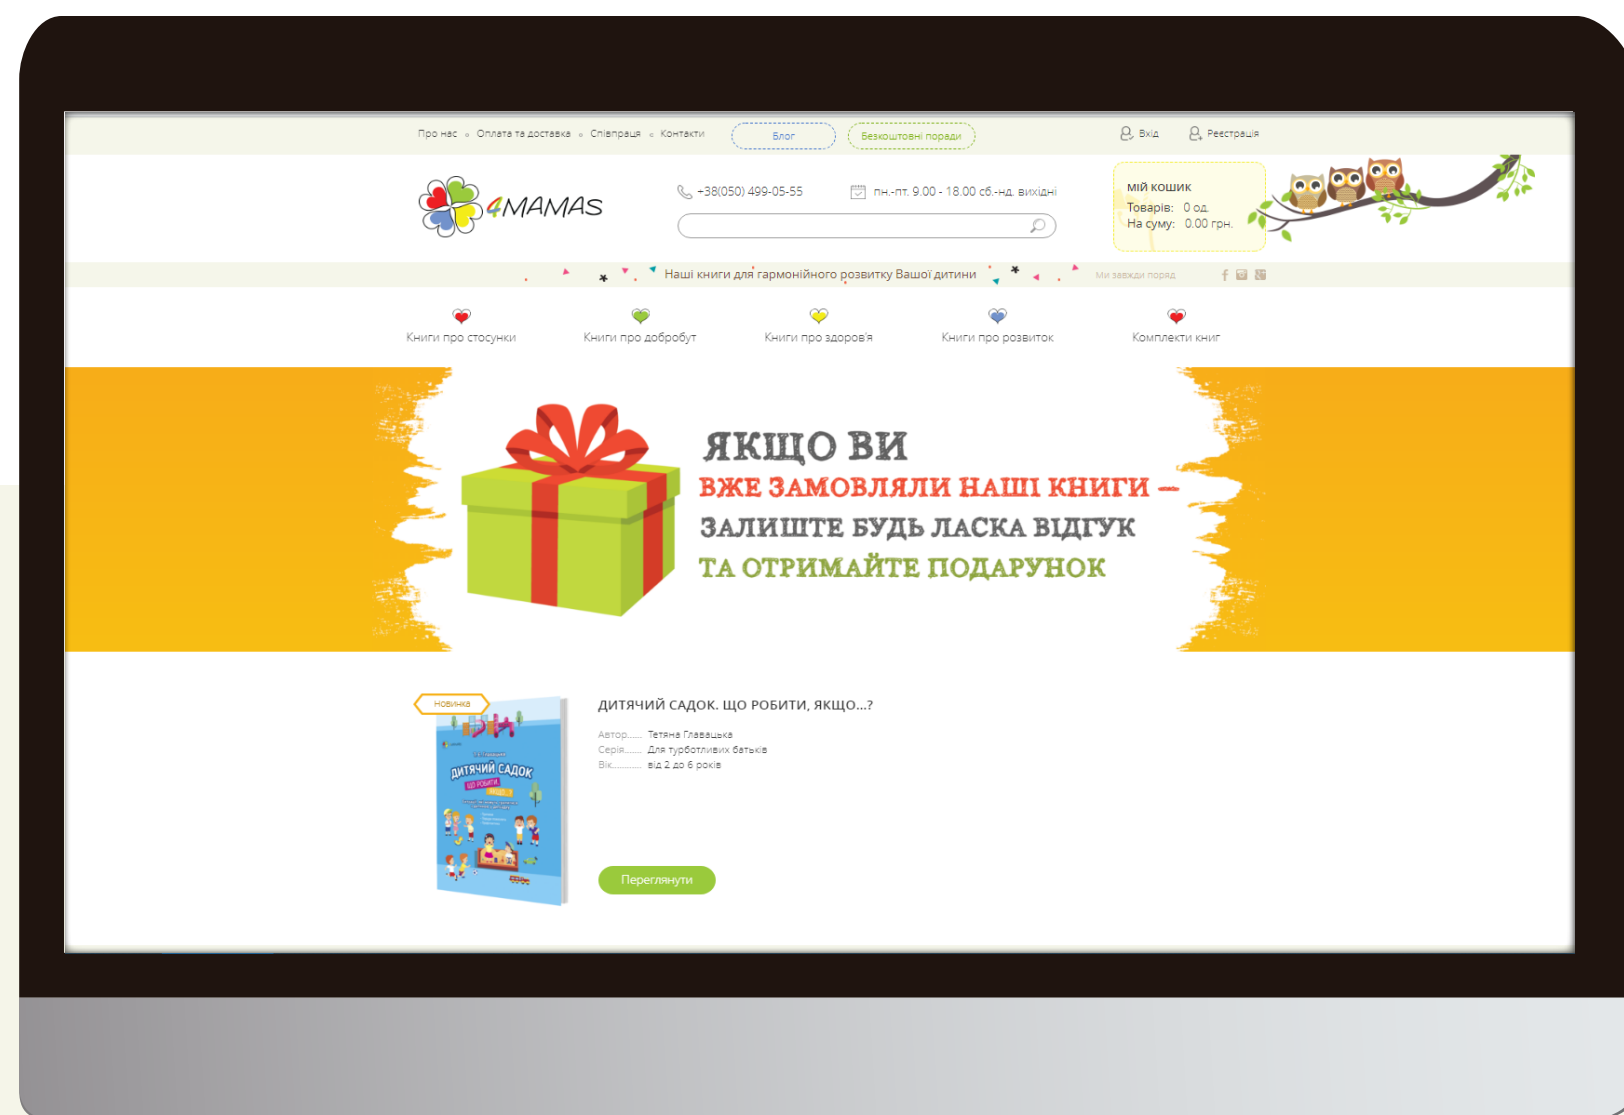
Про нас ◦ Оплата та доставка ◦ Співпраця ◦ Контакти

Блог

Безкоштовні поради

Вхід

Реєстрація

4MAMAS

+38(050) 499-05-55

пн.-пт. 9.00 - 18.00 сб.-нд. вихідні

МІЙ КОШИК
Товарів: 0 од.
На суму: 0.00 грн.

Наші книги для гармонійного розвитку Вашої дитини

Ми завжди поряд

Книги про стосунки

Книги про добробут

Книги про здоров'я

Книги про розвиток

Комплекти книг

ЯКЩО ВИ
ВЖЕ ЗАМОВЛЯЛИ НАШІ КНИГИ –
ЗАЛИШТЕ БУДЬ ЛАСКА ВІДГУК
ТА ОТРИМАЙТЕ ПОДАРУНОК

Новинка

ДИТЯЧИЙ САДОК
ЩО РОБИТИ ЯКЩО...

ДИТЯЧИЙ САДОК. ЩО РОБИТИ, ЯКЩО...?

Автор...... Тетяна Главацька
Серія...... Для турботливих батьків
Вік.......... від 2 до 6 років

Переглянути